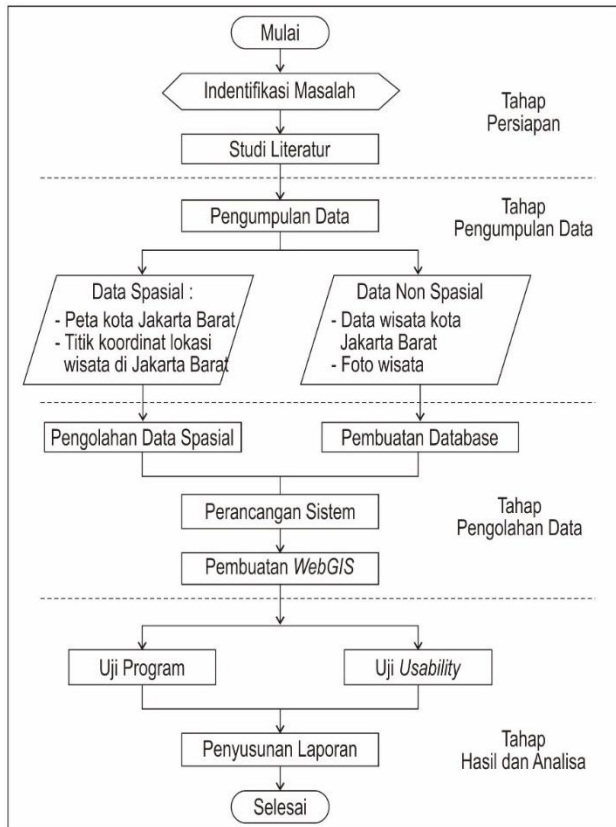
Mulai

Indentifikasi Masalah

Tahap Persiapan

Studi Literatur

Pengumpulan Data

Tahap Pengumpulan Data

Data Spasial :
- Peta kota Jakarta Barat
- Titik koordinat lokasi wisata di Jakarta Barat

Data Non Spasial
- Data wisata kota Jakarta Barat
- Foto wisata

Pengolahan Data Spasial

Pembuatan Database

Perancangan Sistem

Tahap Pengolahan Data

Pembuatan WebGIS

Uji Program

Uji Usability

Penyusunan Laporan

Tahap Hasil dan Analisa

Selesai